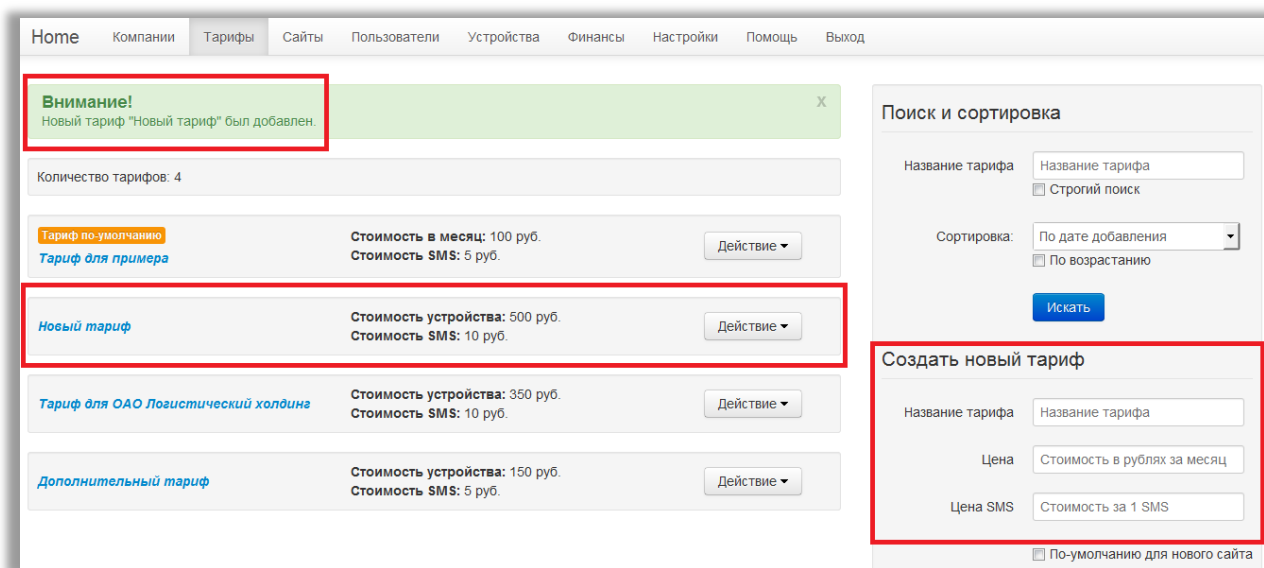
Home Компании Тарифы Сайты Пользователи Устройства Финансы Настройки Помощь Выход

Внимание!
Новый тариф "Новый тариф" был добавлен.
x

Количество тарифов: 4

Тариф по-умолчанию
Тариф для примера
**Стоимость в месяц:** 100 руб.
**Стоимость SMS:** 5 руб.
Действие

Новый тариф
**Стоимость устройства:** 500 руб.
**Стоимость SMS:** 10 руб.
Действие

Тариф для ОАО Логистический холдинг
**Стоимость устройства:** 350 руб.
**Стоимость SMS:** 10 руб.
Действие

Дополнительный тариф
**Стоимость устройства:** 150 руб.
**Стоимость SMS:** 5 руб.
Действие

Поиск и сортировка

Название тарифа Название тарифа
Строгий поиск

Сортировка: По дате добавления
По возрастанию

Искать

Создать новый тариф

Название тарифа Название тарифа

Цена Стоимость в рублях за месяц

Цена SMS Стоимость за 1 SMS

По-умолчанию для нового сайта